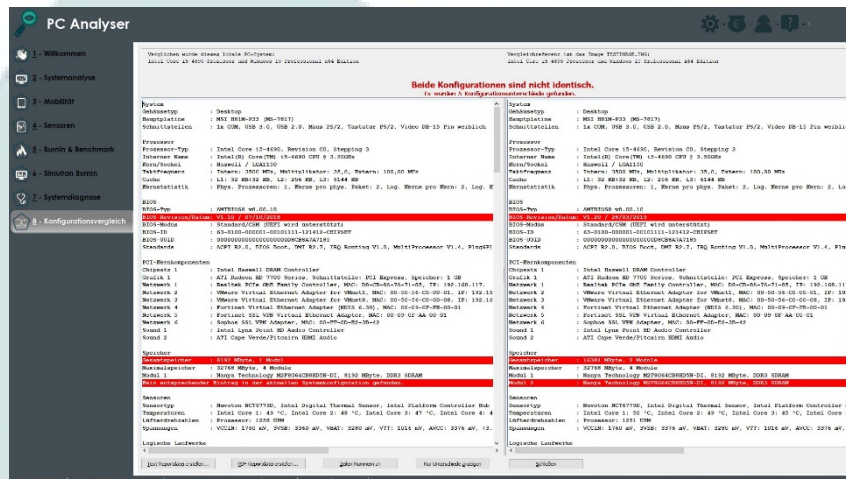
PC Analyser

1 - Willkommen
2 - Systemanalyse
3 - Mobilität
4 - Sensoren
5 - Burnin & Benchmark
6 - Simulation Burnin
7 - Systemdiagnose
8 - Konfigurationsvergleich

Verglichen wurde dieses lokale PC-System:
Intel Core i5 4690 Processor und Windows 10 Professional x64 Edition

Vergleichsreferenz ist das Image TESTIMAGE.IMG:
Intel Core i5 4690 Processor und Windows 10 Professional x64 Edition

Beide Konfigurationen sind nicht identisch.
Es wurden 5 Konfigurationsunterschiede gefunden.

| System | |
|---|---|
| Gehäusetyp | : Desktop |
| Hauptplatine | : MSI H81M-P33 (MS-7817) |
| Schnittstellen | : 1x COM, USB 3.0, USB 2.0, Maus PS/2, Tastatur PS/2, Video DB-15 Pin weiblich |
| Prozessor | |
| Prozessor-Typ | : Intel Core i5-4690, Revision C0, Stepping 3 |
| Interner Name | : Intel(R) Core(TM) i5-4690 CPU @ 3.50GHz |
| Kern/Sockel | : Haswell / LGA1150 |
| Taktfrequenz | : Intern: 3500 MHz, Multiplikator: 35,0, Extern: 100,00 MHz |
| Cache | : L1: 32 KB+32 KB, L2: 256 KB, L3: 6144 KB |
| Kernstatistik | : Phys. Prozessoren: 1, Kerne pro Prys. Paket: 2, Log. Kerne pro Kern: 2, Log. K |
| BIOS | |
| BIOS-Typ | : AMIBIOS V8.00.16 |
| BIOS-Revision/Datum | : V1.10 / 07/10/2016 |
| BIOS-Modus | : Standard/CSM (UEFI wird unterstützt) |
| BIOS-ID | : 63-0100-000001-00101111-121413-CHIPSET |
| BIOS-UUID | : 00000000000000000000D8CB8A7A7185 |
| Standards | : ACPI V2.0, BIOS Boot, DMI V2.7, IRQ Routing V1.0, MultiProcessor V1.4, PlugNPl |
| PCI-Kernkomponenten | |
| Chipsatz 1 | : Intel Haswell DRAM Controller |
| Grafik 1 | : ATI Radeon HD 7700 Series, Schnittstelle: PCI Express, Speicher: 1 GB |
| Netzwerk 1 | : Realtek PCIe GbE Family Controller, MAC: D8-CB-8A-7A-71-85, IP: 192.168.117. |
| Netzwerk 2 | : VMware Virtual Ethernet Adapter for VMnet1, MAC: 00-50-56-C0-00-01, IP: 192.16 |
| Netzwerk 3 | : VMware Virtual Ethernet Adapter for VMnet8, MAC: 00-50-56-C0-00-08, IP: 192.16 |
| Netzwerk 4 | : Fortinet Virtual Ethernet Adapter (NDIS 6.30), MAC: 00-09-0F-FE-00-01 |
| Netzwerk 5 | : Fortinet SSL VPN Virtual Ethernet Adapter, MAC: 00-09-0F-AA-00-01 |
| Netzwerk 6 | : Sophos SSL VPN Adapter, MAC: 00-FF-E0-E2-3B-43 |
| Sound 1 | : Intel Lynx Point HD Audio Controller |
| Sound 2 | : ATI Cape Verde/Pitcairn HDMI Audio |
| Speicher | |
| Gesamtspeicher | : 8192 MByte, 1 Modul |
| Maximalspeicher | : 32768 MByte, 4 Module |
| Modul 1 | : Nanya Technology M2F8G64CB8HD5N-DI, 8192 MByte, DDR3 SDRAM |
| Kein entsprechender Eintrag in der aktuellen Systemkonfiguration gefunden. | |
| Sensoren | |
| Sensortyp | : Nuvoton NCT6779D, Intel Digital Thermal Sensor, Intel Platform Controller Hub |
| Temperaturen | : Intel Core 1: 49 °C, Intel Core 2: 48 °C, Intel Core 3: 47 °C, Intel Core 4: 4 |
| Lüfterdrehzahlen | : Prozessor: 1558 UPM |
| Spannungen | : VCCIN: 1760 mV, 5VSB: 5368 mV, VBAT: 3280 mV, VTT: 1016 mV, AVCC: 3376 mV, 12. |
| Logische Laufwerke | |

| System | |
|---|---|
| Gehäusetyp | : Desktop |
| Hauptplatine | : MSI H81M-P33 (MS-7817) |
| Schnittstellen | : 1x COM, USB 3.0, USB 2.0, Maus PS/2, Tastatur PS/2, Video DB-15 Pin weiblich |
| Prozessor | |
| Prozessor-Typ | : Intel Core i5-4690, Revision C0, Stepping 3 |
| Interner Name | : Intel(R) Core(TM) i5-4690 CPU @ 3.50GHz |
| Kern/Sockel | : Haswell / LGA1150 |
| Taktfrequenz | : Intern: 3500 MHz, Multiplikator: 35,0, Extern: 100,00 MHz |
| Cache | : L1: 32 KB+32 KB, L2: 256 KB, L3: 6144 KB |
| Kernstatistik | : Phys. Prozessoren: 1, Kerne pro Phys. Paket: 2, Log. Kerne pro Kern: 2, Log. K |
| BIOS | |
| BIOS-Typ | : AMIBIOS V8.00.16 |
| BIOS-Revision/Datum | : V1.20 / 28/03/2013 |
| BIOS-Modus | : Standard/CSM (UEFI wird unterstützt) |
| BIOS-ID | : 63-0100-000001-00101111-121413-CHIPSET |
| BIOS-UUID | : 00000000000000000000D8CB8A7A7185 |
| Standards | : ACPI V2.0, BIOS Boot, DMI V2.7, IRQ Routing V1.0, MultiProcessor V1.4, Plu |
| PCI-Kernkomponenten | |
| Chipsatz 1 | : Intel Haswell DRAM Controller |
| Grafik 1 | : ATI Radeon HD 7700 Series, Schnittstelle: PCI Express, Speicher: 1 GB |
| Netzwerk 1 | : Realtek PCIe GbE Family Controller, MAC: D8-CB-8A-7A-71-85, IP: 192.168.11 |
| Netzwerk 2 | : VMware Virtual Ethernet Adapter for VMnet1, MAC: 00-50-56-C0-00-01, IP: 19 |
| Netzwerk 3 | : VMware Virtual Ethernet Adapter for VMnet8, MAC: 00-50-56-C0-00-08, IP: 19 |
| Netzwerk 4 | : Fortinet Virtual Ethernet Adapter (NDIS 6.30), MAC: 00-09-0F-FE-00-01 |
| Netzwerk 5 | : Fortinet SSL VPN Virtual Ethernet Adapter, MAC: 00-09-0F-AA-00-01 |
| Netzwerk 6 | : Sophos SSL VPN Adapter, MAC: 00-FF-E0-E2-3B-43 |
| Sound 1 | : Intel Lynx Point HD Audio Controller |
| Sound 2 | : ATI Cape Verde/Pitcairn HDMI Audio |
| Speicher | |
| Gesamtspeicher | : 16384 MByte, 2 Module |
| Maximalspeicher | : 32768 MByte, 4 Module |
| Modul 1 | : Nanya Technology M2F8G64CB8HD5N-DI, 8192 MByte, DDR3 SDRAM |
| Modul 2 | : Nanya Technology M2F8G64CB8HD5N-DI, 8192 MByte, DDR3 SDRAM |
| Sensoren | |
| Sensortyp | : Nuvoton NCT6779D, Intel Digital Thermal Sensor, Intel Platform Controller ( |
| Temperaturen | : Intel Core 1: 50 °C, Intel Core 2: 49 °C, Intel Core 3: 45 °C, Intel Core |
| Lüfterdrehzahlen | : Prozessor: 1251 UPM |
| Spannungen | : VCCIN: 1760 mV, 5VSB: 5376 mV, VBAT: 3280 mV, VTT: 1016 mV, AVCC: 3376 mV, |
| Logische Laufwerke | |

Text-Reporteintrag erstellen... | PDF-Reporteintrag erstellen... | Zeilen Nummern ein | Nur Unterschiede anzeigen | Schließen